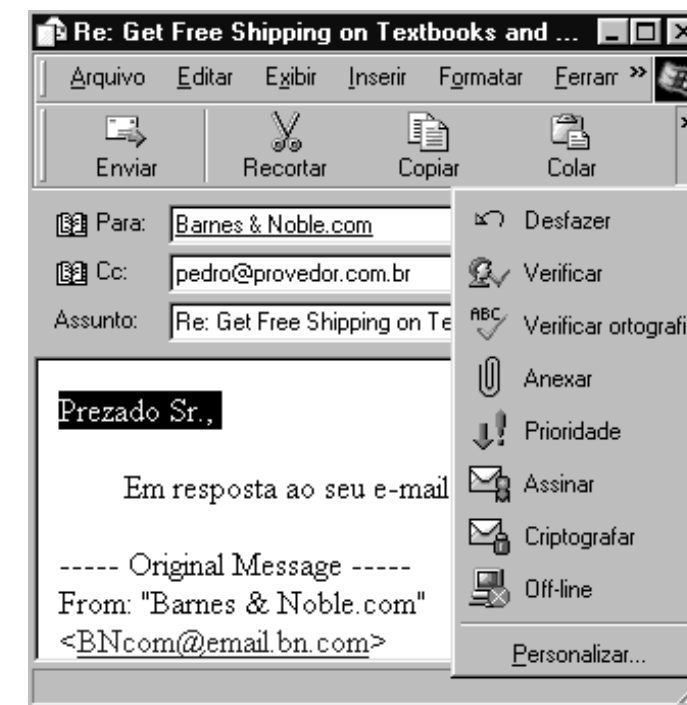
Re: Get Free Shipping on Textbooks and ...

Arquivo Editar Exibir Inserir Formatar Ferram »

Enviar Recortar Copiar Colar

Para: Barnes & Noble.com

Cc: pedro@provedor.com.br

Assunto: Re: Get Free Shipping on Te

Prezado Sr.,

Em resposta ao seu e-mail

----- Original Message -----
From: "Barnes & Noble.com"
<BNcom@email.bn.com>

Desfazer
Verificar
Verificar ortografi
Anexar
Prioridade
Assinar
Criptografar
Off-line
Personalizar...